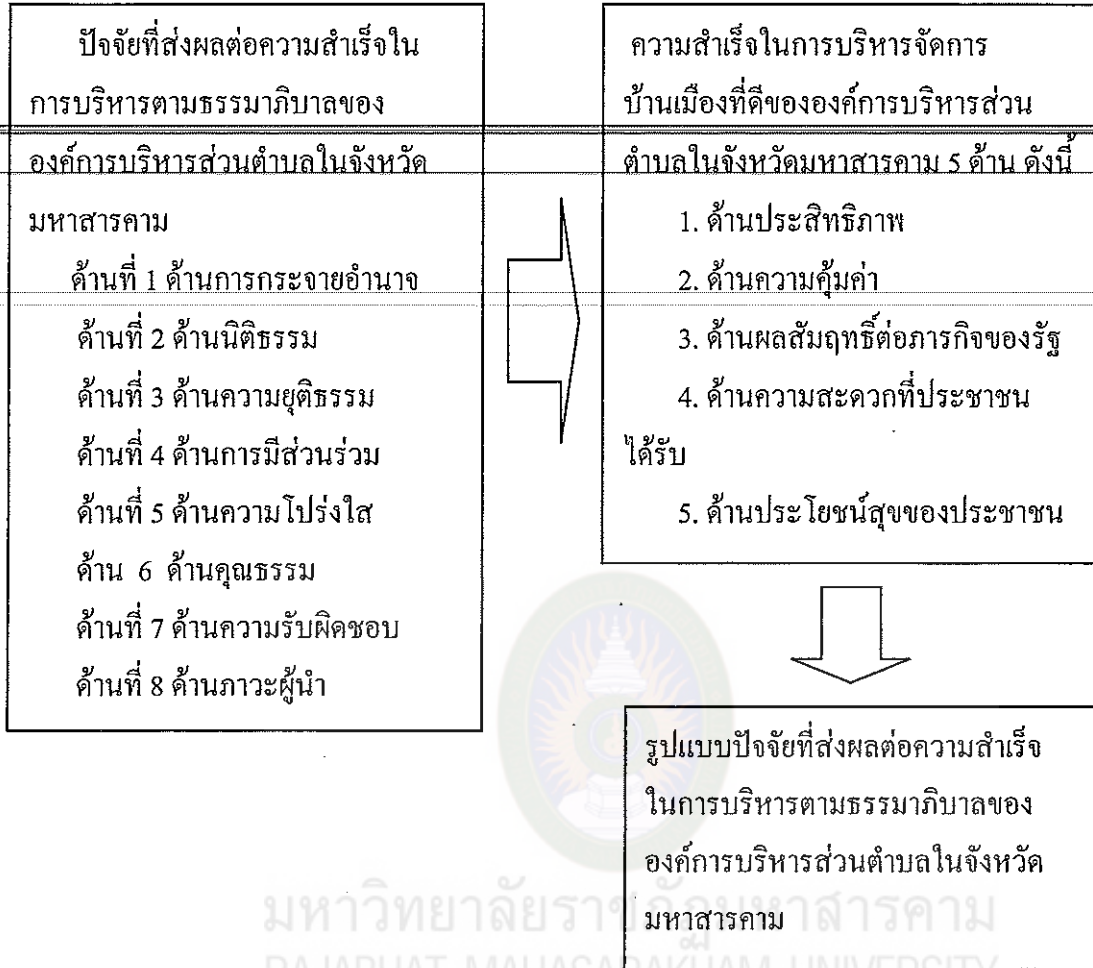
ปัจจัยที่ส่งผลต่อความสำเร็จในการบริหารตามธรรมาภิบาลขององค์การบริหารส่วนตำบลในจังหวัดมหาสารคาม

ด้านที่ 1 ด้านการกระจายอำนาจ

ด้านที่ 2 ด้านนิติธรรม

ด้านที่ 3 ด้านความยุติธรรม

ด้านที่ 4 ด้านการมีส่วนร่วม

ด้านที่ 5 ด้านความโปร่งใส

ด้าน 6 ด้านคุณธรรม

ด้านที่ 7 ด้านความรับผิดชอบ

ด้านที่ 8 ด้านภาวะผู้นำ

ความสำเร็จในการบริหารจัดการบ้านเมืองที่ดีขององค์การบริหารส่วนตำบลในจังหวัดมหาสารคาม 5 ด้าน ดังนี้

1. ด้านประสิทธิภาพ

2. ด้านความคุ้มค่า

3. ด้านผลสัมฤทธิ์ต่อภารกิจของรัฐ

4. ด้านความสะดวกที่ประชาชนได้รับ

5. ด้านประโยชน์สุขของประชาชน

รูปแบบปัจจัยที่ส่งผลต่อความสำเร็จในการบริหารตามธรรมาภิบาลขององค์การบริหารส่วนตำบลในจังหวัดมหาสารคาม

มหาวิทยาลัยราชภัฏมหาสารคาม
RAJABHAT MAHASARAKHAM UNIVERSITY